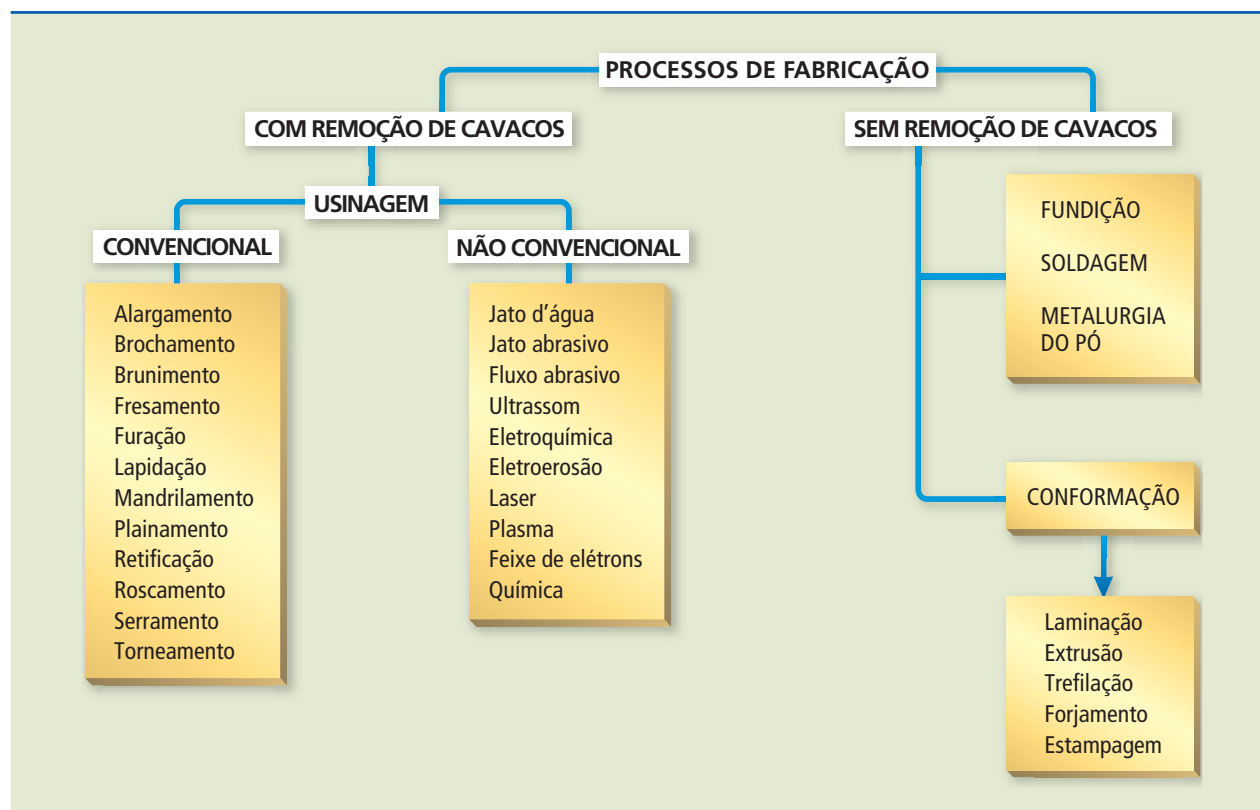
PROCESSOS DE FABRICAÇÃO

COM REMOÇÃO DE CAVACOS

USINAGEM

CONVENCIONAL

Alargamento
Brochamento
Brunimento
Fresamento
Furação
Lapidação
Mandrilamento
Plainamento
Retificação
Roscamento
Serramento
Torneamento

NÃO CONVENCIONAL

Jato d'água
Jato abrasivo
Fluxo abrasivo
Ultrassom
Eletroquímica
Eletroerosão
Laser
Plasma
Feixe de elétrons
Química

SEM REMOÇÃO DE CAVACOS

FUNDIÇÃO
SOLDAGEM
METALURGIA DO PÓ

CONFORMAÇÃO

Laminação
Extrusão
Trefilação
Forjamento
Estampagem